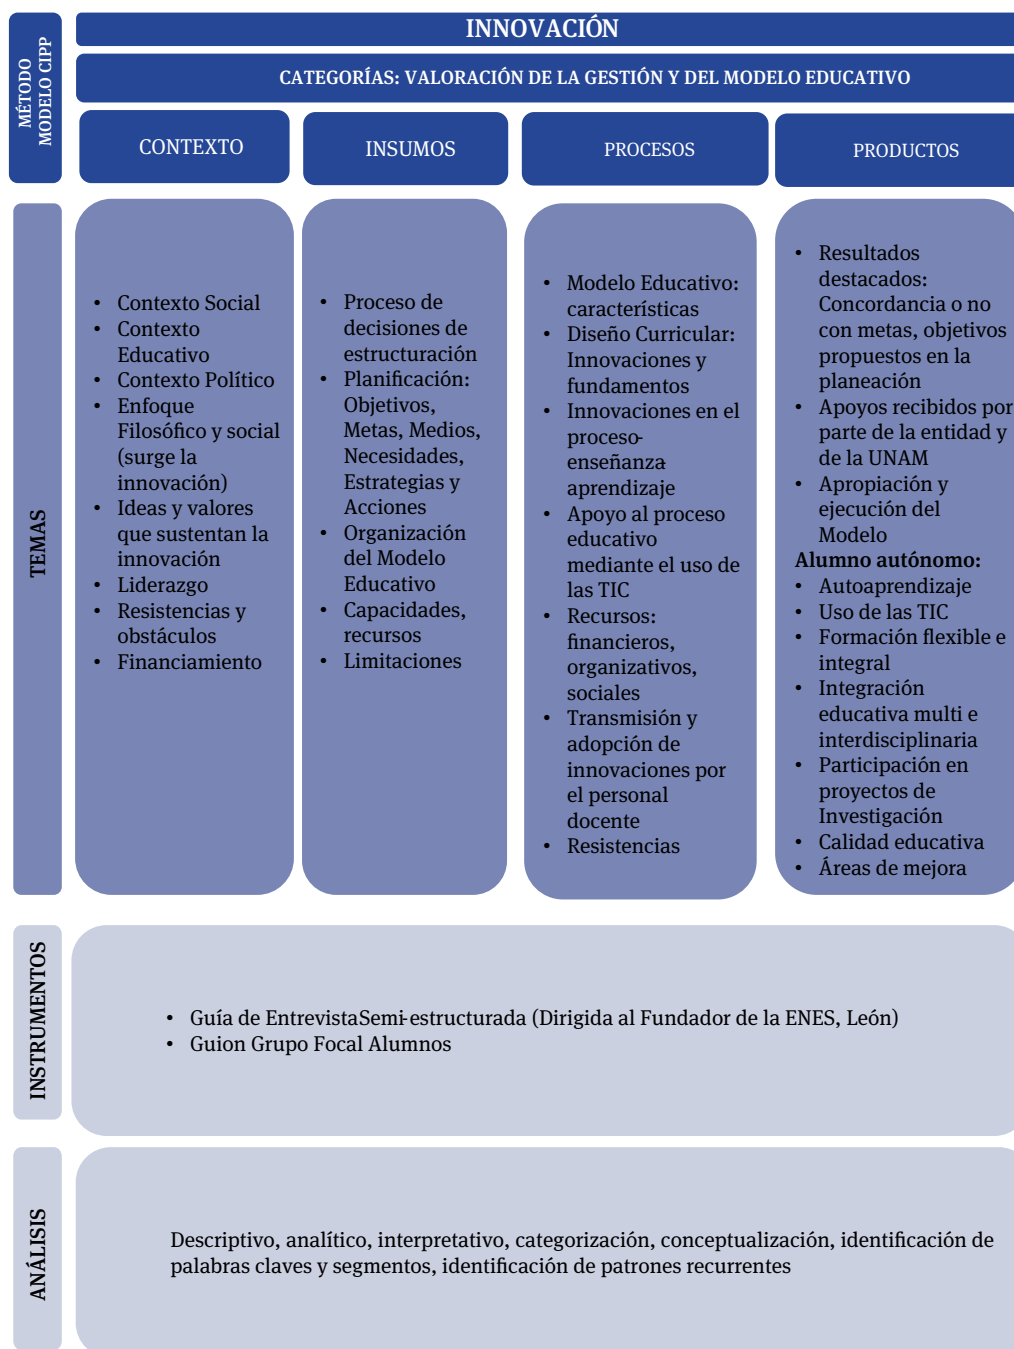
MÉTODO MODELO CIPP

INNOVACIÓN

CATEGORÍAS: VALORACIÓN DE LA GESTIÓN Y DEL MODELO EDUCATIVO

CONTEXTO

INSUMOS

PROCESOS

PRODUCTOS

TEMAS

- Contexto Social
- Contexto Educativo
- Contexto Político
- Enfoque Filosófico y social (surge la innovación)
- Ideas y valores que sustentan la innovación
- Liderazgo
- Resistencias y obstáculos
- Financiamiento

- Proceso de decisiones de estructuración
- Planificación: Objetivos, Metas, Medios, Necesidades, Estrategias y Acciones
- Organización del Modelo Educativo
- Capacidades, recursos
- Limitaciones

- Modelo Educativo: características
- Diseño Curricular: Innovaciones y fundamentos
- Innovaciones en el proceso-enseñanza aprendizaje
- Apoyo al proceso educativo mediante el uso de las TIC
- Recursos: financieros, organizativos, sociales
- Transmisión y adopción de innovaciones por el personal docente
- Resistencias

- Resultados destacados: Concordancia o no con metas, objetivos propuestos en la planeación
- Apoyos recibidos por parte de la entidad y de la UNAM
- Apropiación y ejecución del Modelo

Alumno autónomo:
- Autoaprendizaje
- Uso de las TIC
- Formación flexible e integral
- Integración educativa multi e interdisciplinaria
- Participación en proyectos de Investigación
- Calidad educativa
- Áreas de mejora

INSTRUMENTOS

- Guía de EntrevistaSemi-estructurada (Dirigida al Fundador de la ENES, León)
- Guion Grupo Focal Alumnos

ANÁLISIS

Descriptivo, analítico, interpretativo, categorización, conceptualización, identificación de palabras claves y segmentos, identificación de patrones recurrentes